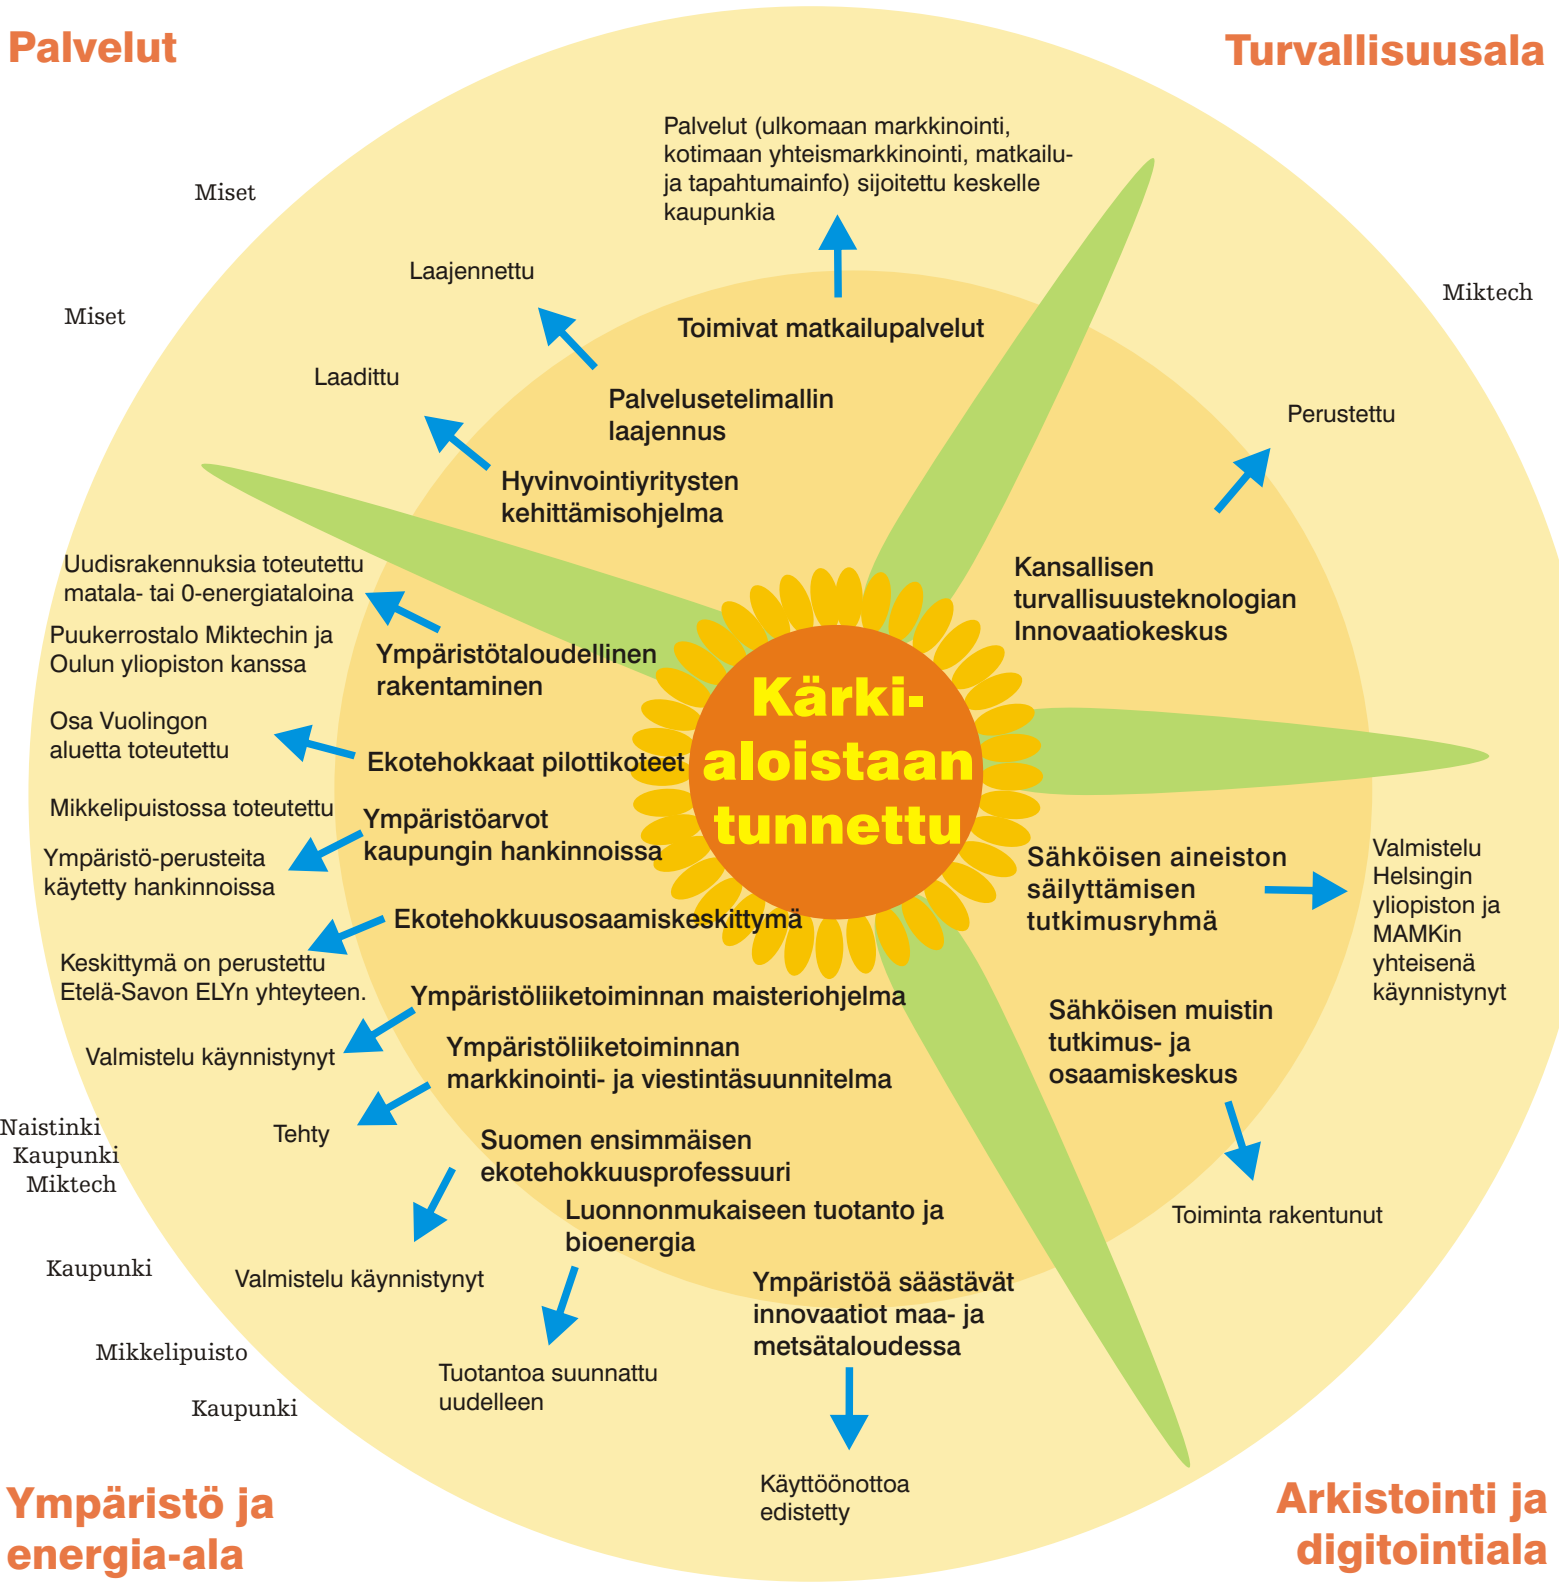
Palvelut

Turvallisuusala

Miset

Miset

Laajennettu

Palvelut (ulkomaan markkinointi, kotimaan yhteismarkkinointi, matkailu- ja tapahtumainfo) sijoitettu keskelle kaupunkia

Toimivat matkailupalvelut

Miktech

Laadittu

Palvelusetelimallin laajennus

Perustettu

Hyvinvointiyritysten kehittämisohjelma

Uudisrakennuksia toteutettu matala- tai 0-energiataloina

Kansallisen turvallisuusteknologian Innovaatiokeskus

Puukerrostalo Miktechin ja Oulun yliopiston kanssa

Ympäristötaloudellinen rakentaminen

Kärki-aloistaan tunnettu

Osa Vuolingon aluetta toteutettu

Ekotehokkaat pilottikoteet

Mikkelipuistossa toteutettu

Ympäristöarvot kaupungin hankinnoissa

Ympäristö-perusteita käytetty hankinnoissa

Sähköisen aineiston säilyttämisen tutkimusryhmä

Valmistelu Helsingin yliopiston ja MAMKin yhteisenä käynnistynyt

Ekotehokkuusosaamiskeskittymä

Keskittymä on perustettu Etelä-Savon ELYn yhteyteen.

Ympäristöliiketoiminnan maisteriohjelma

Sähköisen muistin tutkimus- ja osaamiskeskus

Valmistelu käynnistynyt

Ympäristöliiketoiminnan markkinointi- ja viestintäsuunnitelma

Naistinki
Kaupunki
Miktech

Tehty

Suomen ensimmäisen ekotehokkuusprofessuuri

Toiminta rakentunut

Luonnonmukaiseen tuotanto ja bioenergia

Kaupunki

Valmistelu käynnistynyt

Ympäristöä säästävät innovaatiot maa- ja metsätaloudessa

Mikkelipuisto

Tuotantoa suunnattu uudelleen

Kaupunki

Käyttöönottoa edistetty

Ympäristö ja energia-ala

Arkistointi ja digitointiala